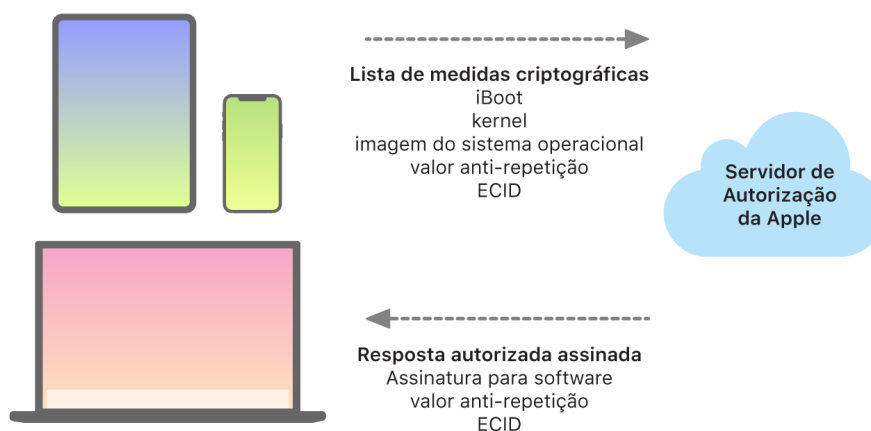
Lista de medidas criptográficas
iBoot
kernel
imagem do sistema operacional
valor anti-repetição
ECID

Servidor de Autorização da Apple

Resposta autorizada assinada
Assinatura para software
valor anti-repetição
ECID